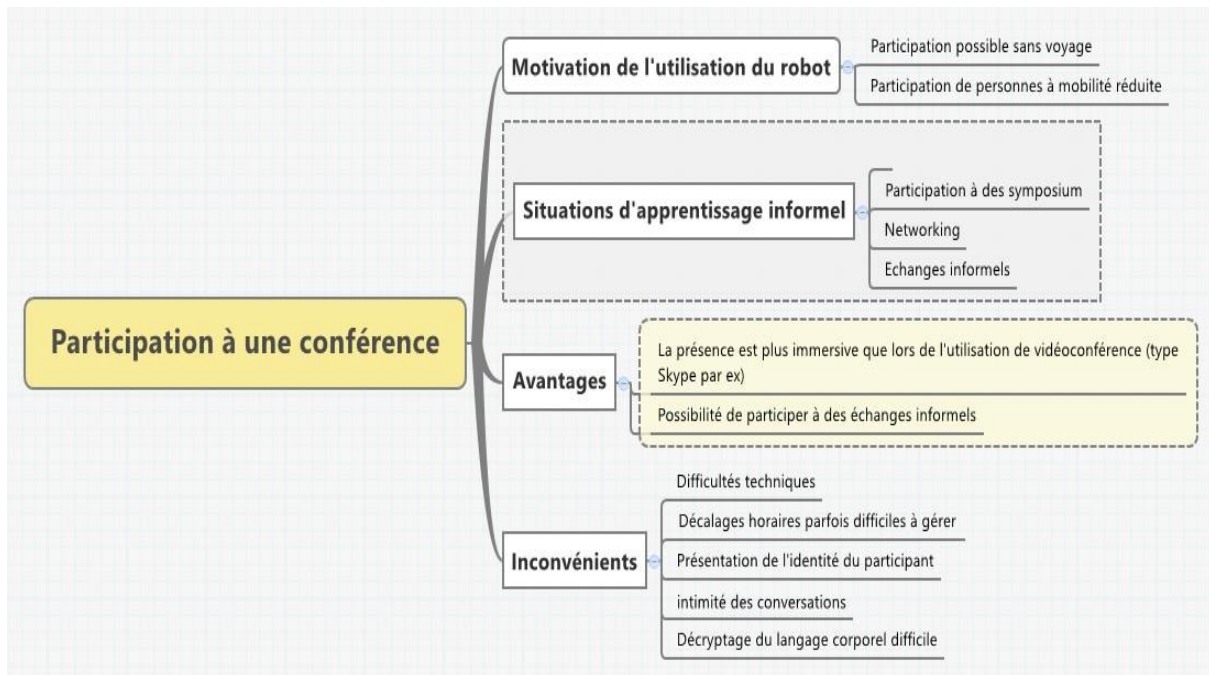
Participation à une conférence

Motivation de l'utilisation du robot

Participation possible sans voyage

Participation de personnes à mobilité réduite

Situations d'apprentissage informel

Participation à des symposium

Networking

Echanges informels

Avantages

La présence est plus immersive que lors de l'utilisation de vidéoconférence (type Skype par ex)

Possibilité de participer à des échanges informels

Inconvénients

Difficultés techniques

Décalages horaires parfois difficiles à gérer

Présentation de l'identité du participant

intimité des conversations

Décryptage du langage corporel difficile